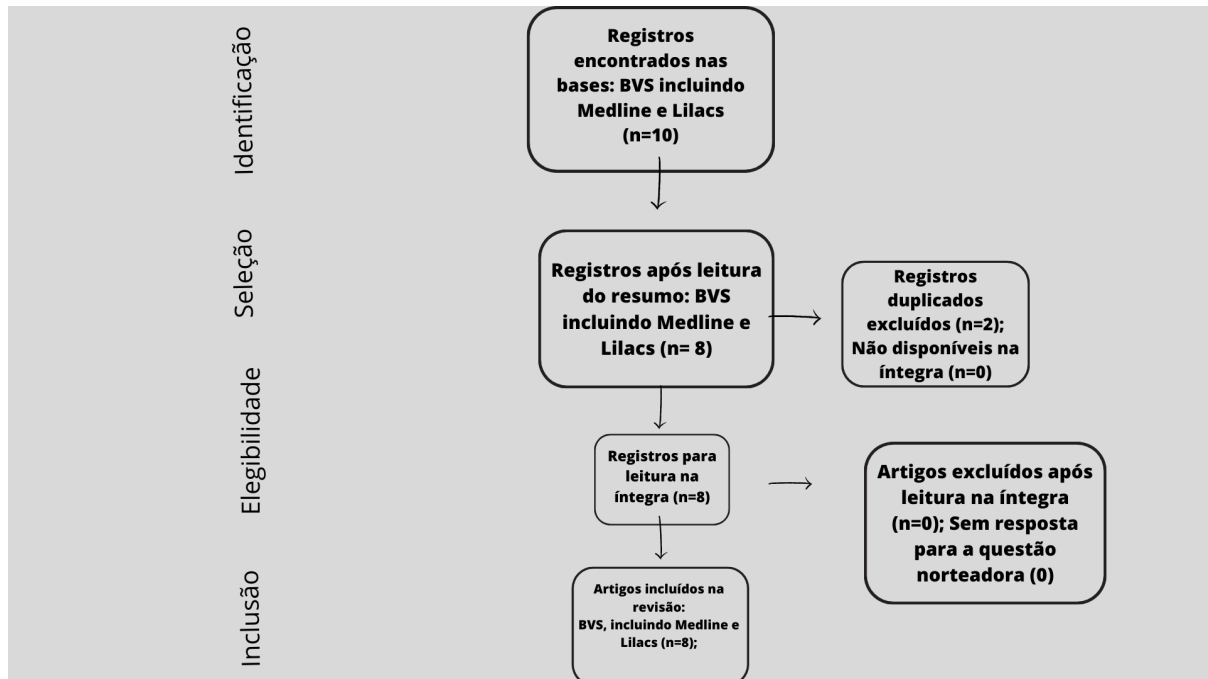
Identificação

Registros encontrados nas bases: BVS incluindo Medline e Lilacs (n=10)

Seleção

Registros após leitura do resumo: BVS incluindo Medline e Lilacs (n= 8)

Registros duplicados excluídos (n=2); Não disponíveis na íntegra (n=0)

Elegibilidade

Registros para leitura na íntegra (n=8)

Artigos excluídos após leitura na íntegra (n=0); Sem resposta para a questão norteadora (0)

Inclusão

Artigos incluídos na revisão: BVS, incluindo Medline e Lilacs (n=8);